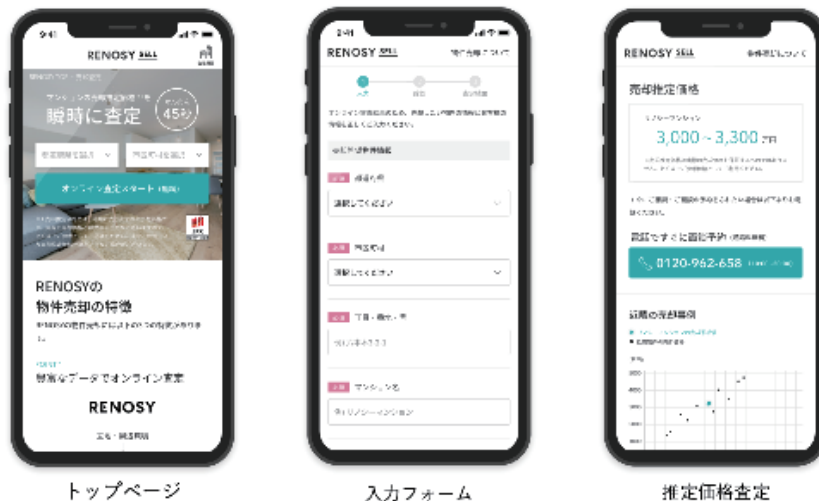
9:41

RENOSY SELL

瞬時に査定

45秒

オンライン査定スタート

RENOSYの
物件売却の特徴

豊富なデータでオンライン査定

RENOSY

9:41

RENOSY SELL

選択してください

選択してください

RENOSY SELL

売却推定価格

3,000 ~ 3,300 万円

0120-962-658

トップページ

入力フォーム

推定価格査定